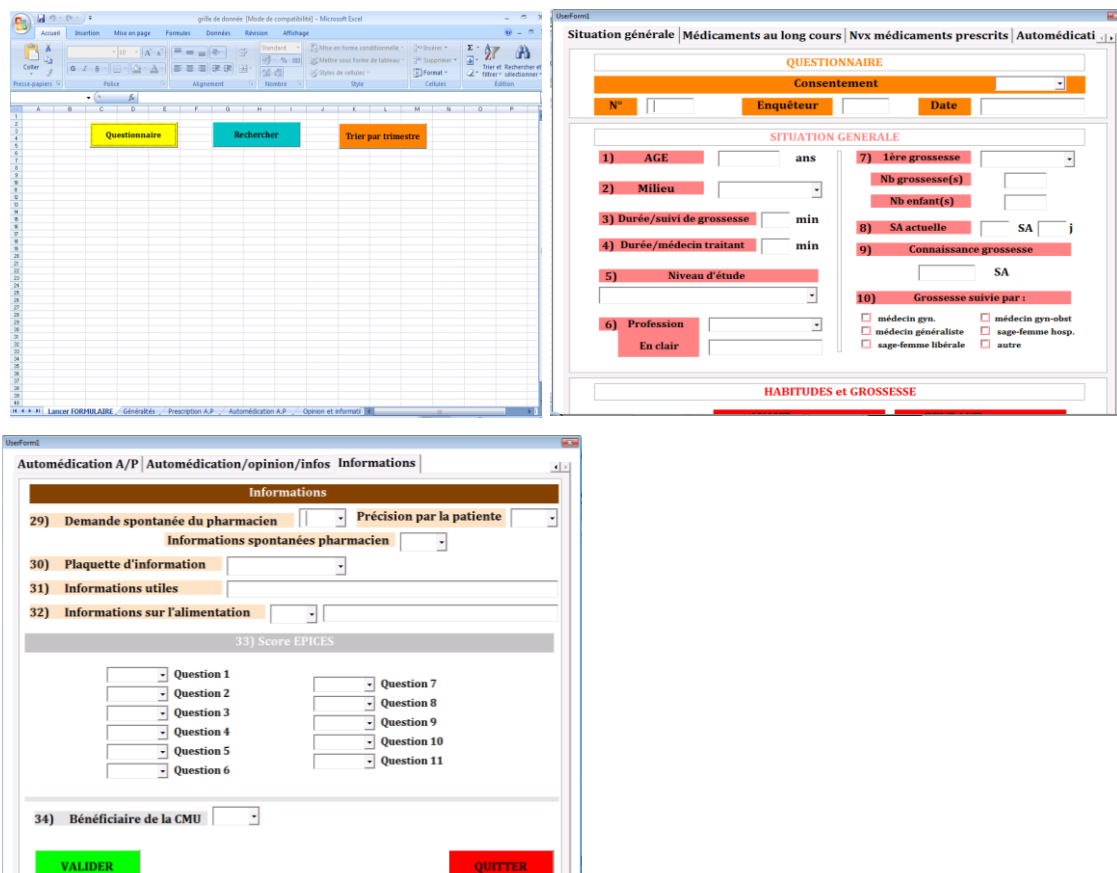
grille de donnée [Mode de compatibilité] - Microsoft Excel

Accueil Insertion Mise en page Formules Données Révision Affichage

Coller Presse-papiers Police Alignement Standard Nombre Mise en forme conditionnelle Mettre sous forme de tableau Styles de cellules Style Insérer Supprimer Format Cellules Trier et filtrer Rechercher et sélectionner Édition

A B C D E F G H I J K L M N O P

Questionnaire

Rechercher

Trier par trimestre

Lancer FORMULAIRE Généralités Prescription A.P Automédication A.P Opinion et informati

UserForm1

Situation générale | Médicaments au long cours | Nvx médicaments prescrits | Automédicati

QUESTIONNAIRE

Consentement

N° Enquêteur Date

SITUATION GENERALE

1) AGE ans

2) Milieu

3) Durée/suivi de grossesse min

4) Durée/médecin traitant min

5) Niveau d'étude

6) Profession

En clair

7) 1ère grossesse

Nb grossesse(s)

Nb enfant(s)

8) SA actuelle SA j

9) Connaissance grossesse

SA

10) Grossesse suivie par :

médecin gyn.
médecin gyn-obst
médecin généraliste
sage-femme hosp.
sage-femme libérale
autre

HABITUDES et GROSSESSE

UserForm1

Automédication A/P | Automédication/opinion/infos | Informations

Informations

29) Demande spontanée du pharmacien

Précision par la patiente

Informations spontanées pharmacien

30) Plaquette d'information

31) Informations utiles

32) Informations sur l'alimentation

33) Score EPICES

Question 1
Question 2
Question 3
Question 4
Question 5
Question 6
Question 7
Question 8
Question 9
Question 10
Question 11

34) Bénéficiaire de la CMU

VALIDER

QUITTER